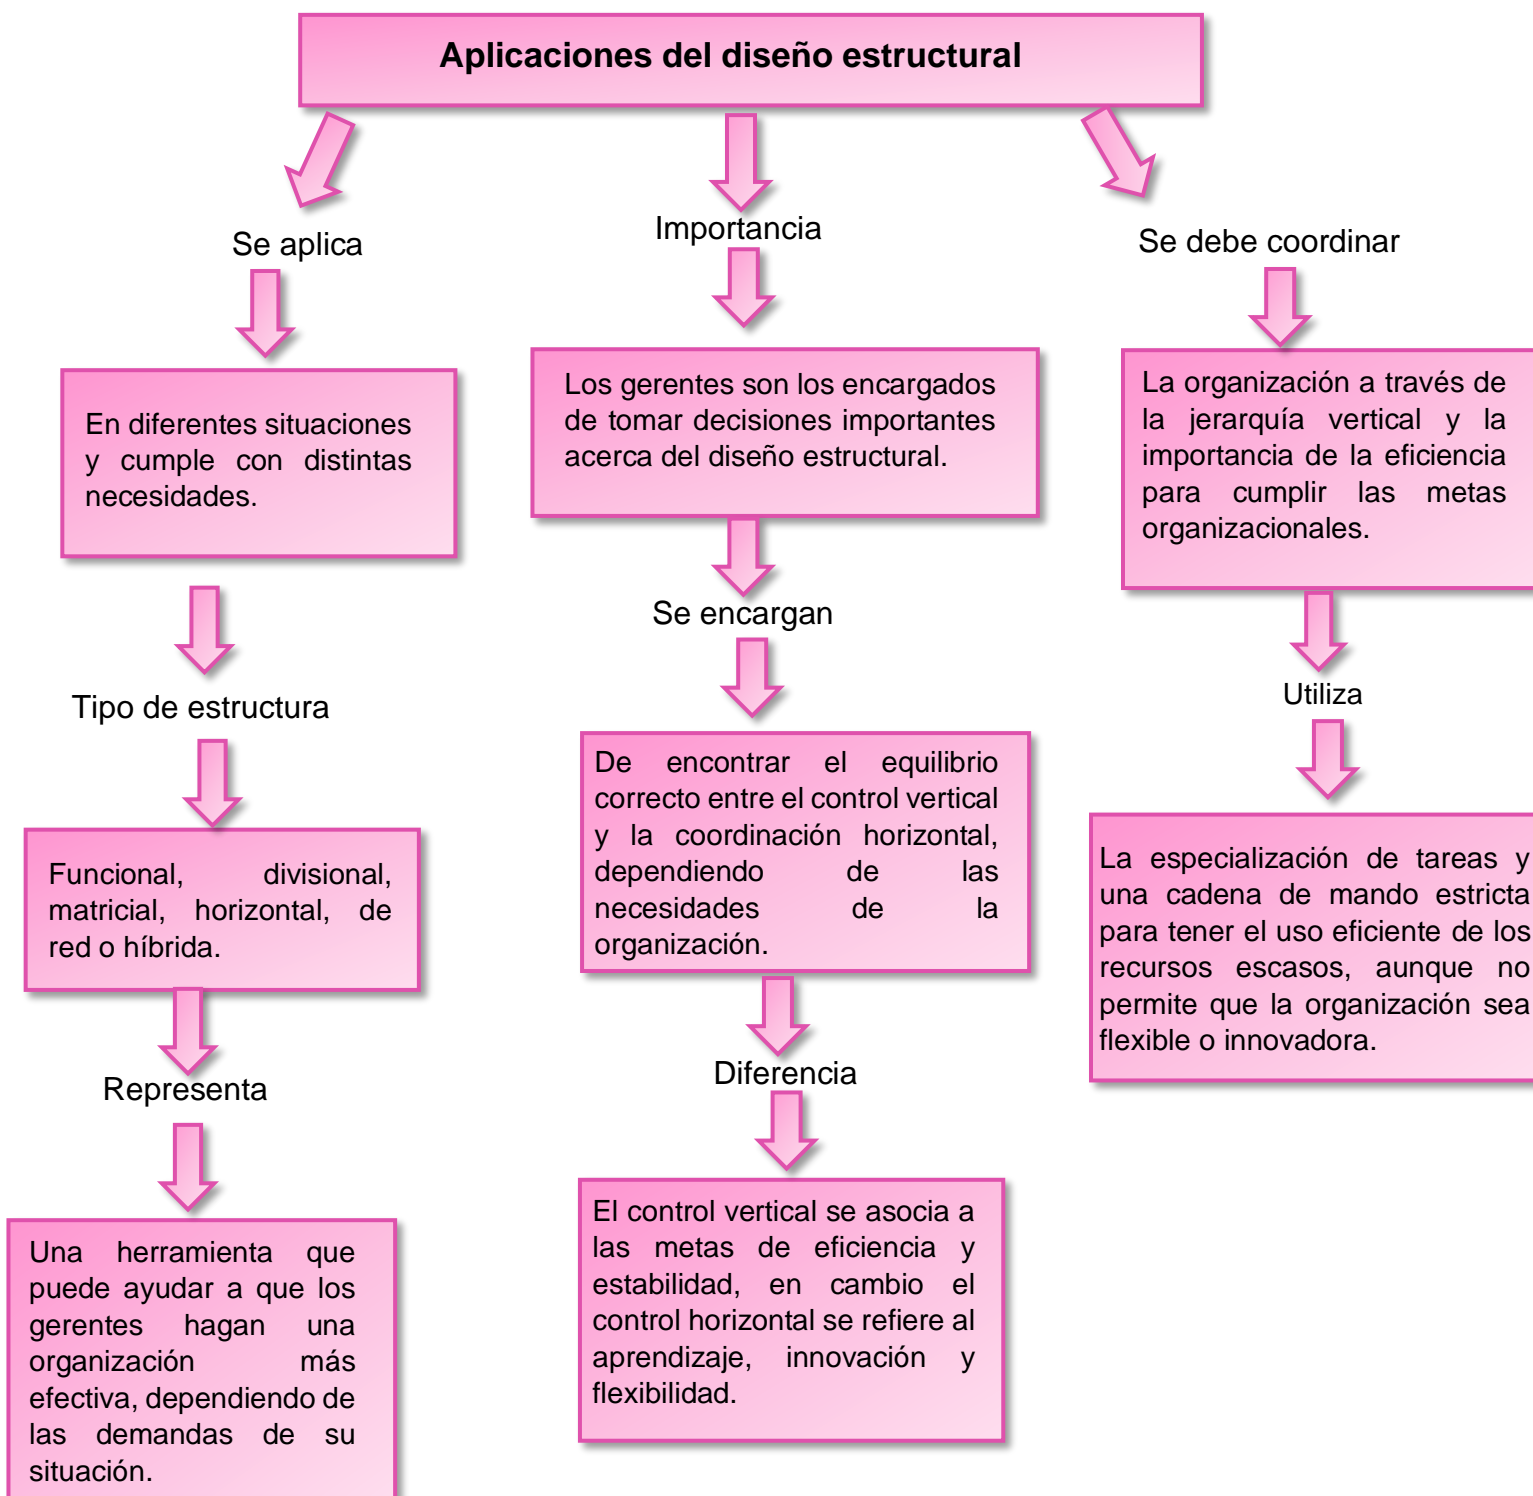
Aplicaciones del diseño estructural

Se aplica

En diferentes situaciones y cumple con distintas necesidades.

Tipo de estructura

Funcional, divisional, matricial, horizontal, de red o híbrida.

Representa

Una herramienta que puede ayudar a que los gerentes hagan una organización más efectiva, dependiendo de las demandas de su situación.

Importancia

Los gerentes son los encargados de tomar decisiones importantes acerca del diseño estructural.

Se encargan

De encontrar el equilibrio correcto entre el control vertical y la coordinación horizontal, dependiendo de las necesidades de la organización.

Diferencia

El control vertical se asocia a las metas de eficiencia y estabilidad, en cambio el control horizontal se refiere al aprendizaje, innovación y flexibilidad.

Se debe coordinar

La organización a través de la jerarquía vertical y la importancia de la eficiencia para cumplir las metas organizacionales.

Utiliza

La especialización de tareas y una cadena de mando estricta para tener el uso eficiente de los recursos escasos, aunque no permite que la organización sea flexible o innovadora.